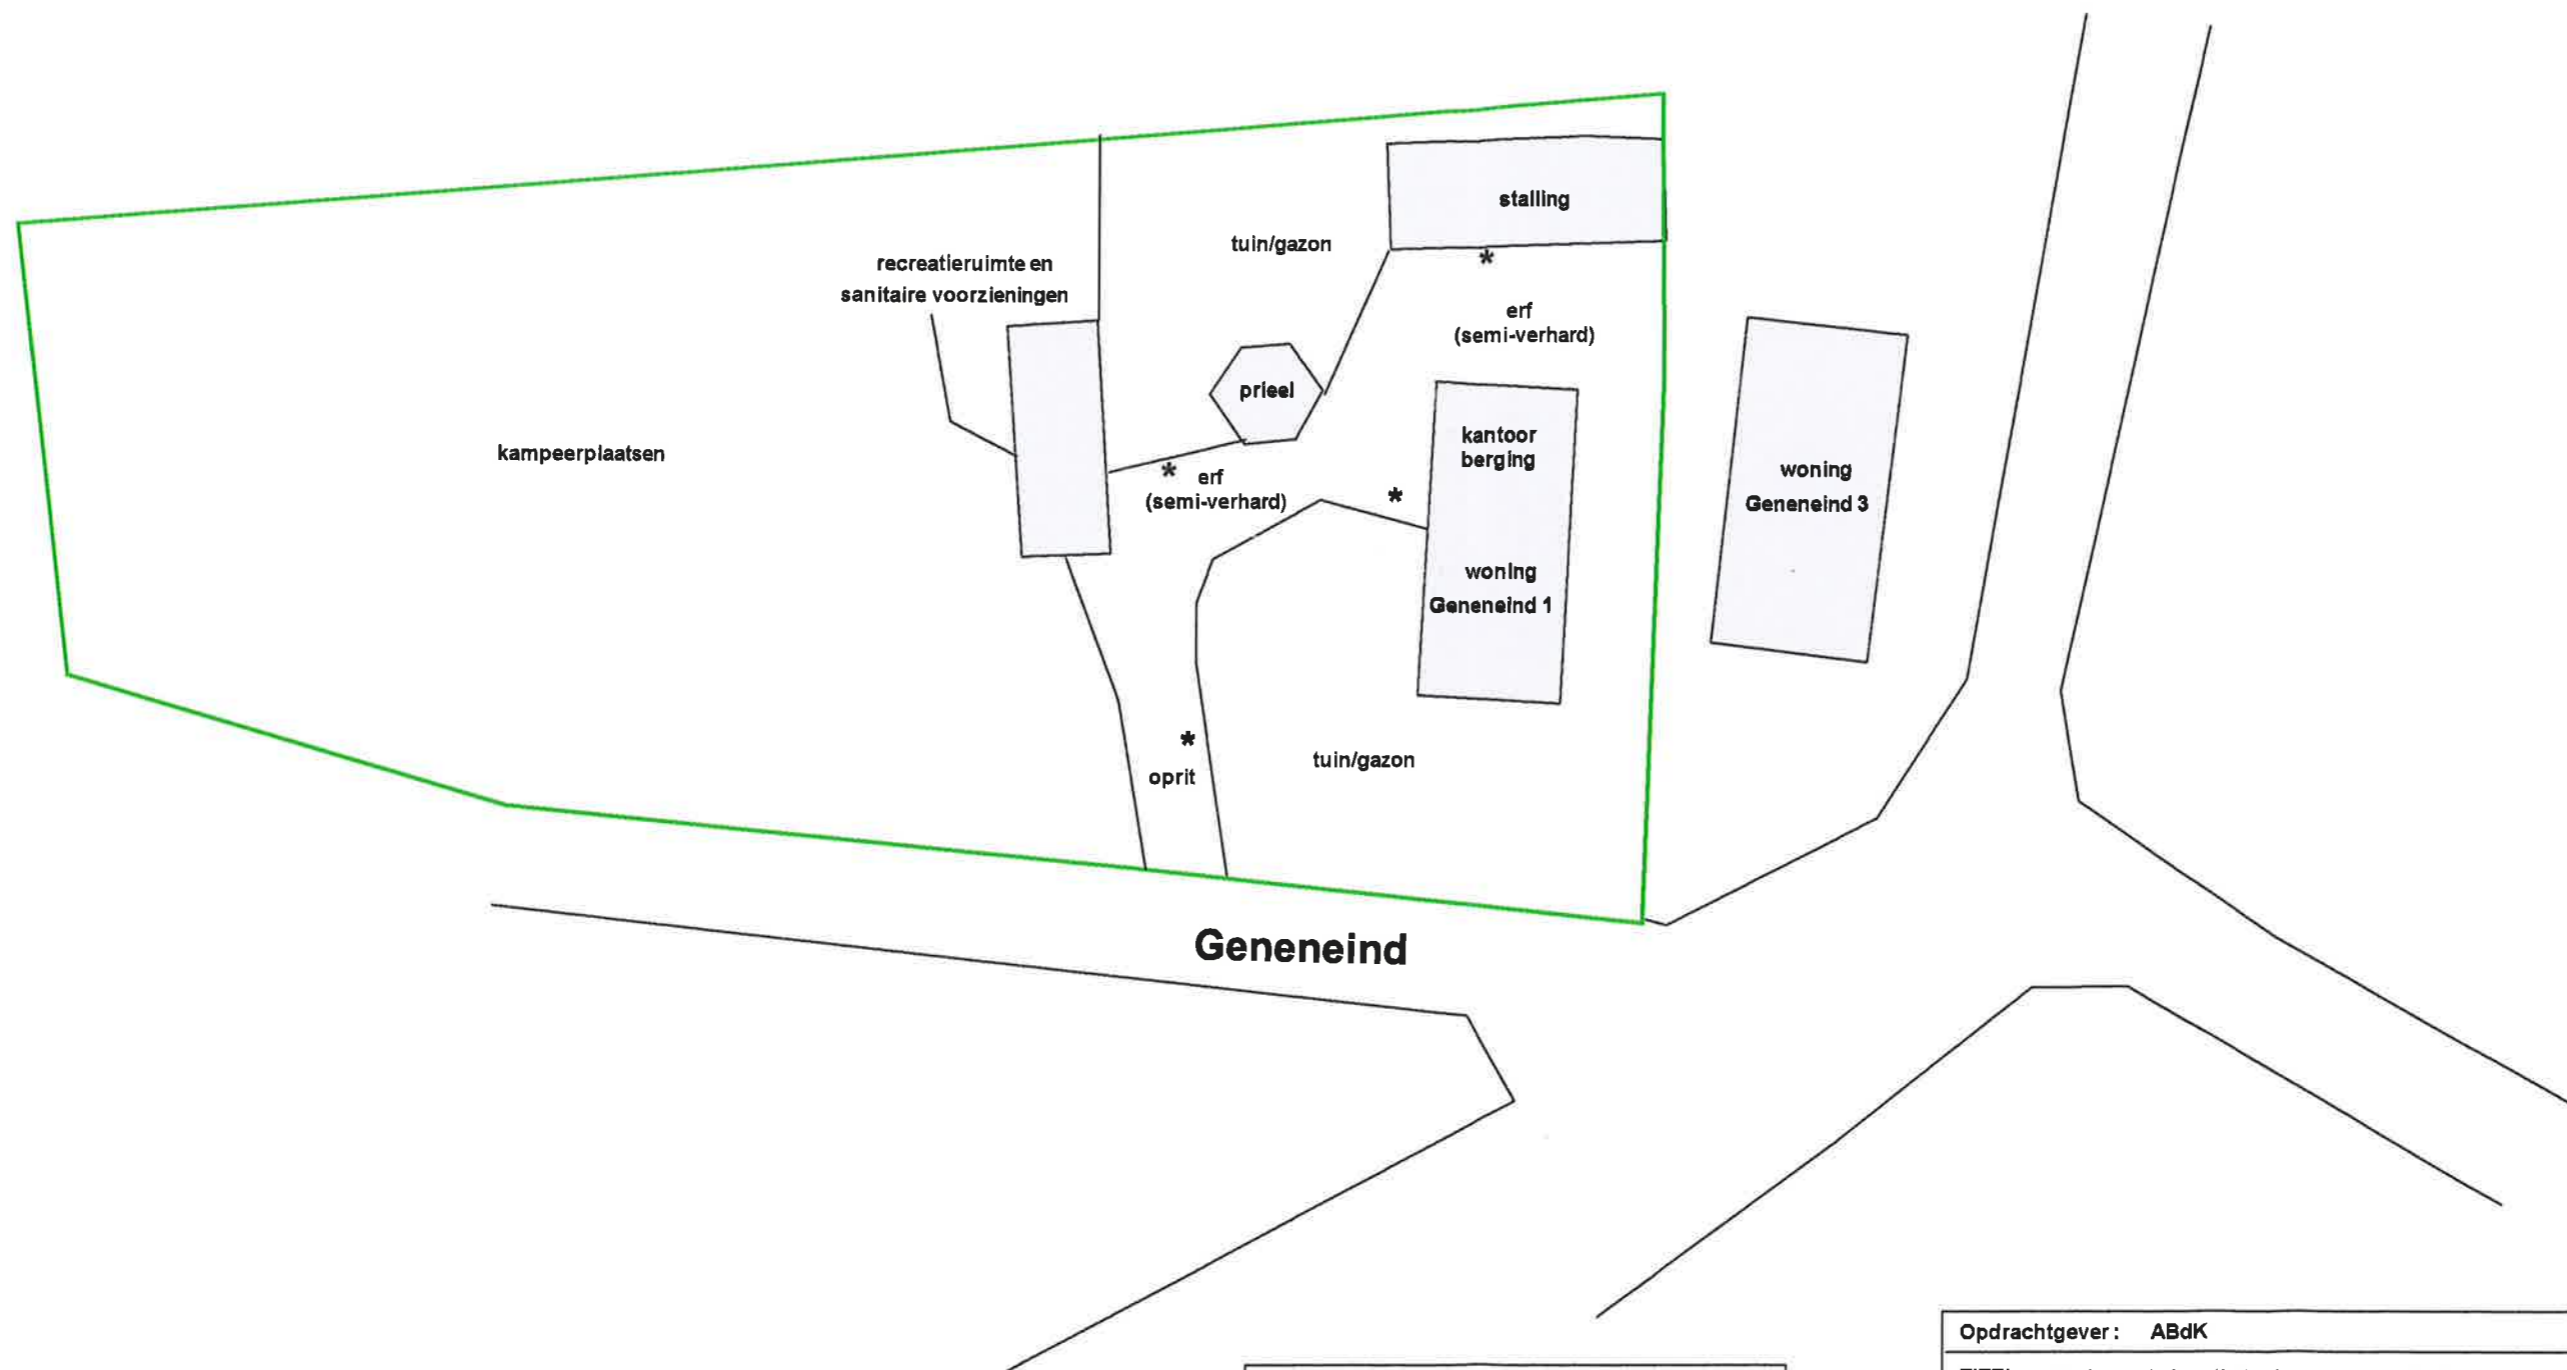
stalling

tuin/gazon

recreatieruimte en
sanitaire voorzieningen

*

erf
(semi-verhard)

prieel

kantoor
berging

kampeerplaatsen

* erf
(semi-verhard)

*

woning
Geneneind 3

woning
Geneneind 1

*
oprit

tuin/gazon

Geneneind

Opdrachtgever : ABdK